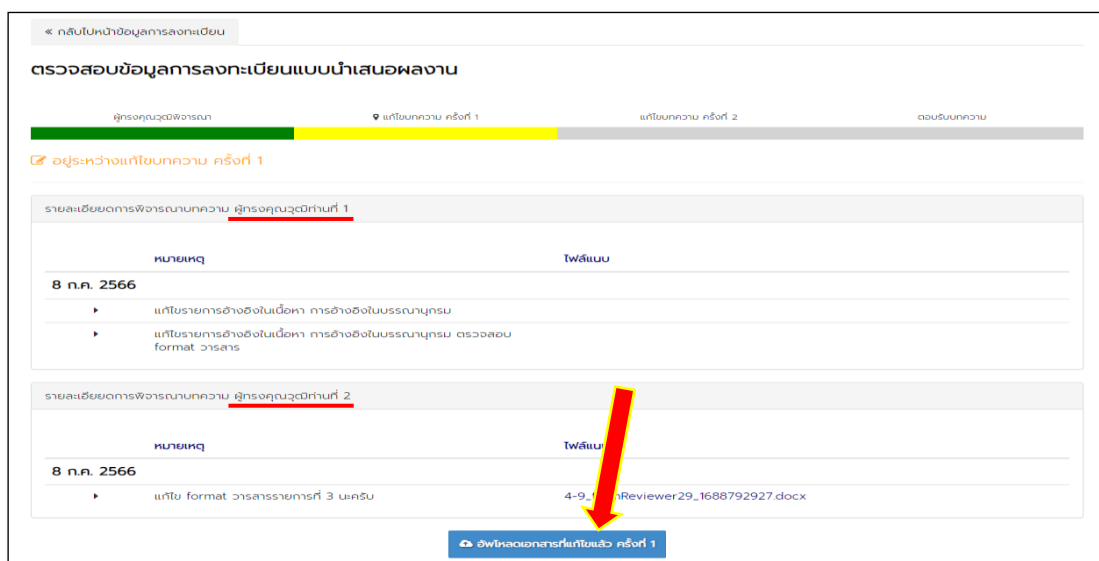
« กลับไปหน้าข้อมูลการลงทะเบียน

ตรวจสอบข้อมูลการลงทะเบียนแบบนำเสนอผลงาน

ผู้ทรงคุณวุฒิพิจารณา

แก้ไขบทความ ครั้งที่ 1

แก้ไขบทความ ครั้งที่ 2

ตอบรับบทความ

อยู่ระหว่างแก้ไขบทความ ครั้งที่ 1

รายละเอียดการพิจารณาบทความ ผู้ทรงคุณวุฒิท่านที่ 1

| หมายเหตุ | ไฟล์แนบ |
|---|---|
| **8 ก.ค. 2566** | |
| แก้ไขรายการอ้างอิงในเนื้อหา การอ้างอิงในบรรณานุกรม | |
| แก้ไขรายการอ้างอิงในเนื้อหา การอ้างอิงในบรรณานุกรม ตรวจสอบ format วารสาร | |

รายละเอียดการพิจารณาบทความ ผู้ทรงคุณวุฒิท่านที่ 2

| หมายเหตุ | ไฟล์แน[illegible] |
|---|---|
| **8 ก.ค. 2566** | |
| แก้ไข format วารสารรายการที่ 3 นะครับ | 4-9_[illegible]Reviewer29_1688792927.docx |

อัพโหลดเอกสารที่แก้ไขแล้ว ครั้งที่ 1